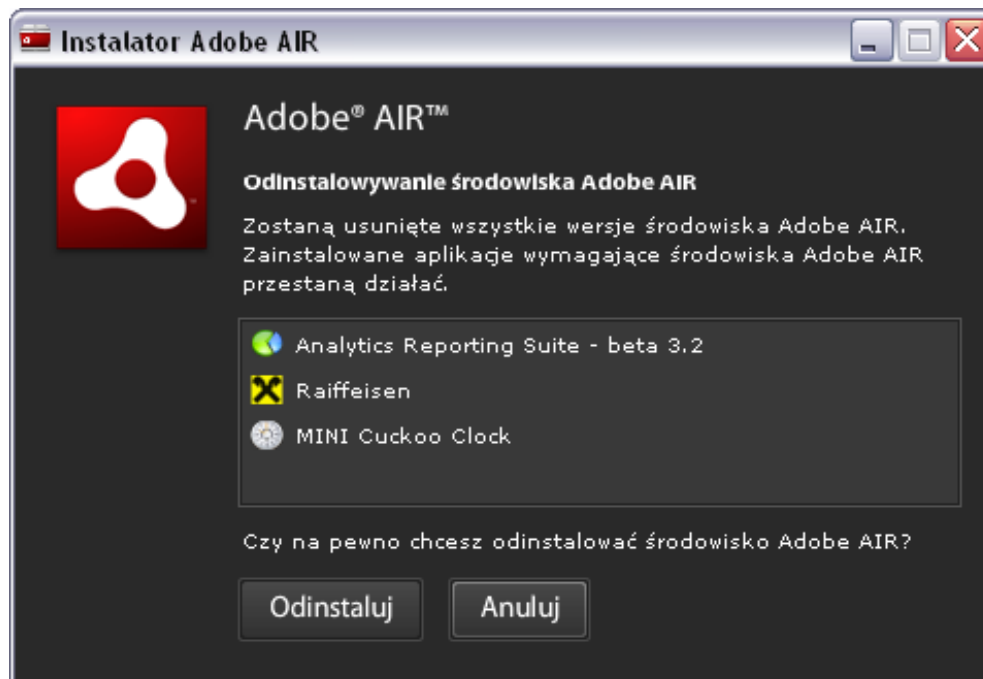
Instalator Adobe AIR

Adobe® AIR™

Odinstalowywanie środowiska Adobe AIR

Zostaną usunięte wszystkie wersje środowiska Adobe AIR. Zainstalowane aplikacje wymagające środowiska Adobe AIR przestaną działać.

Analytics Reporting Suite - beta 3.2
Raiffeisen
MINI Cuckoo Clock

Czy na pewno chcesz odinstalować środowisko Adobe AIR?

Odinstaluj
Anuluj